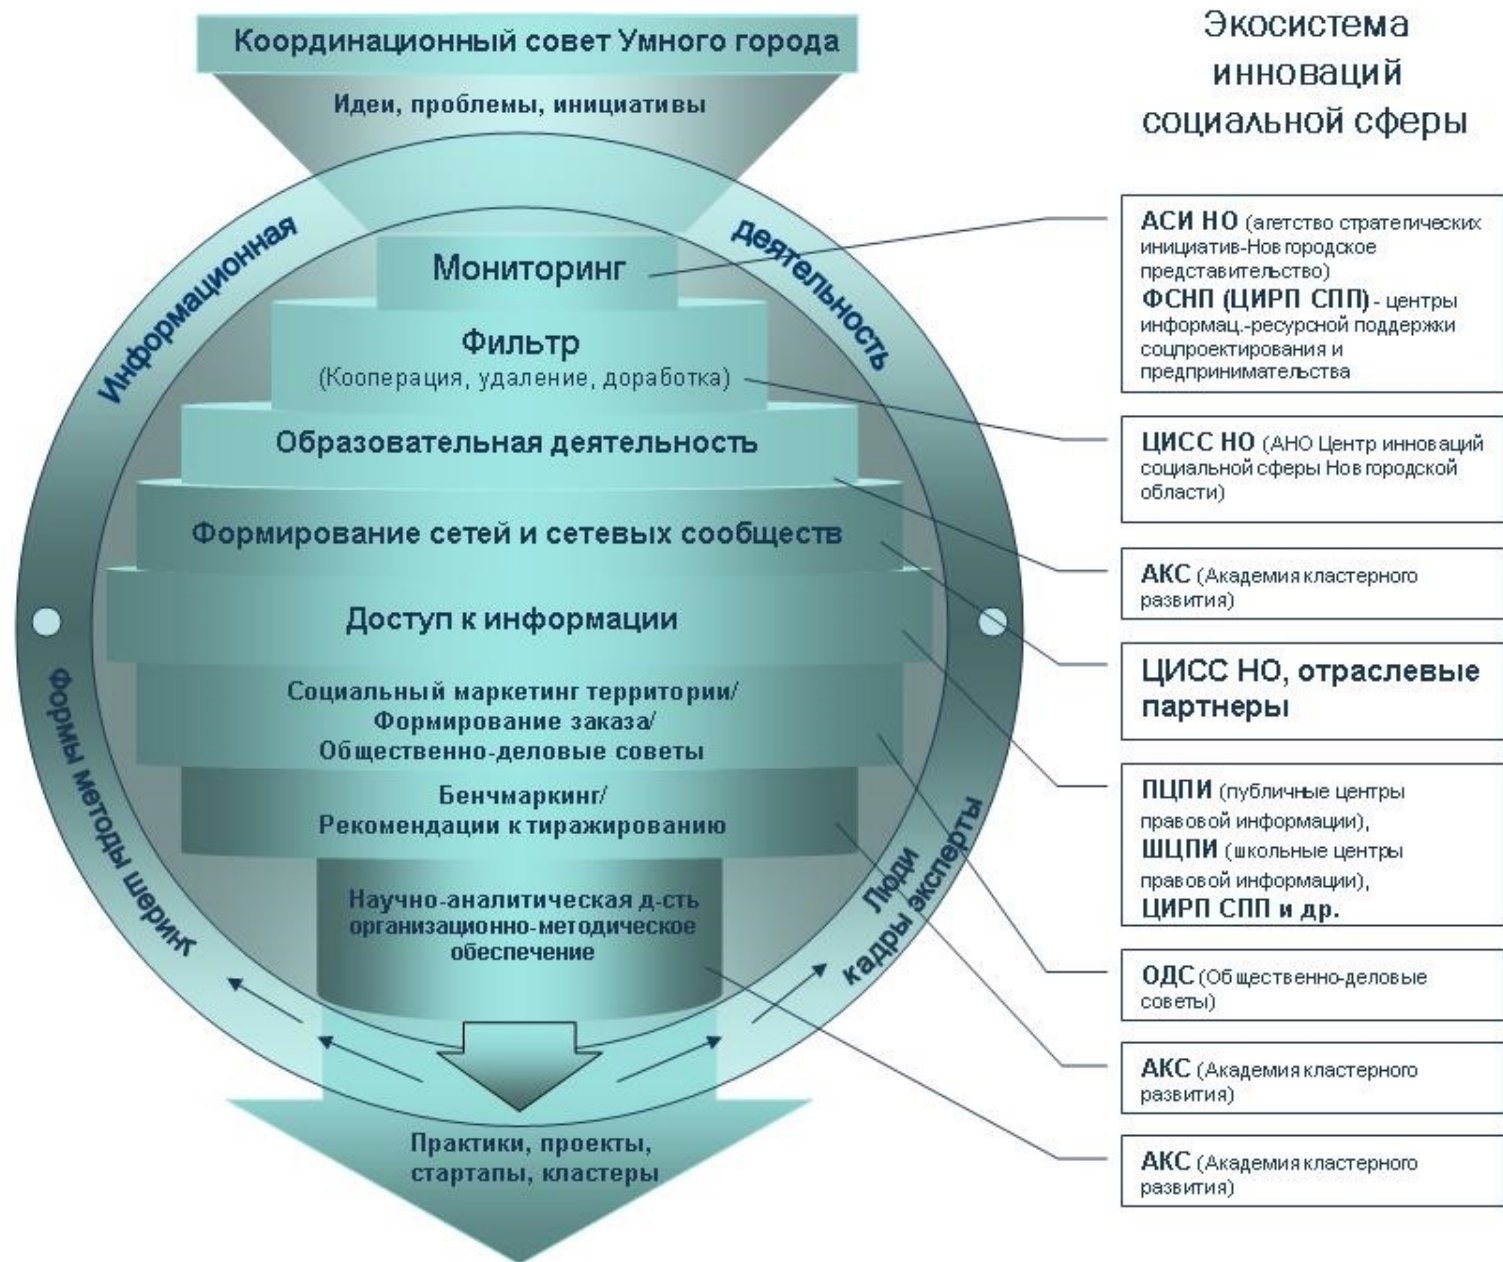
Координационный совет Умного города

Идеи, проблемы, инициативы

Экосистема инноваций социальной сферы

Информационная деятельность

Мониторинг

Фильтр
(Кооперация, удаление, доработка)

Образовательная деятельность

Формирование сетей и сетевых сообществ

Доступ к информации

Социальный маркетинг территории/ Формирование заказа/ Общественно-деловые советы

Бенчмаркинг/ Рекомендации к тиражированию

Научно-аналитическая д-сть организационно-методическое обеспечение

Формы методы шеринг

Люди кадры эксперты

Практики, проекты, стартапы, кластеры

АСИ НО (агетство стратегических инициатив-Новгородское представительство)
ФСНП (ЦИРП СПП) - центры информац.-ресурсной поддержки соцпроектирования и предпринимательства

ЦИСС НО (АНО Центр инноваций социальной сферы Новгородской области)

АКС (Академия кластерного развития)

ЦИСС НО, отраслевые партнеры

ПЦПИ (публичные центры правовой информации),
ШЦПИ (школьные центры правовой информации),
ЦИРП СПП и др.

ОДС (Общественно-деловые советы)

АКС (Академия кластерного развития)

АКС (Академия кластерного развития)